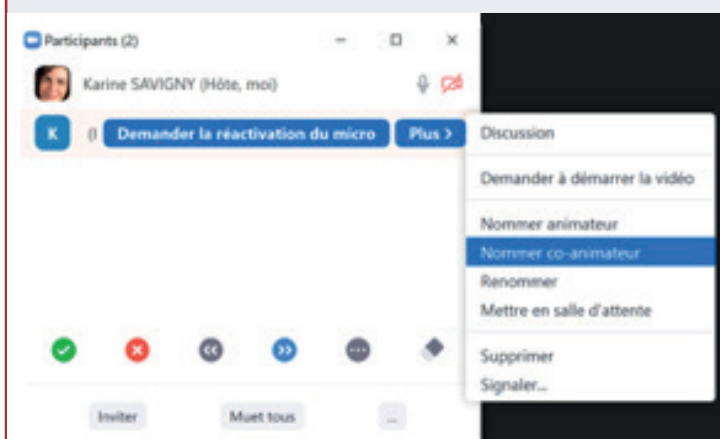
Participants (2)

Karine SAVIGNY (Hôte, moi)

K (I Demander la réactivation du micro Plus >

Discussion

Demander à démarrer la vidéo

Nommer animateur

Nommer co-animateur

Renommer

Mettre en salle d'attente

Supprimer

Signaler...

Inviter Muet tous ...